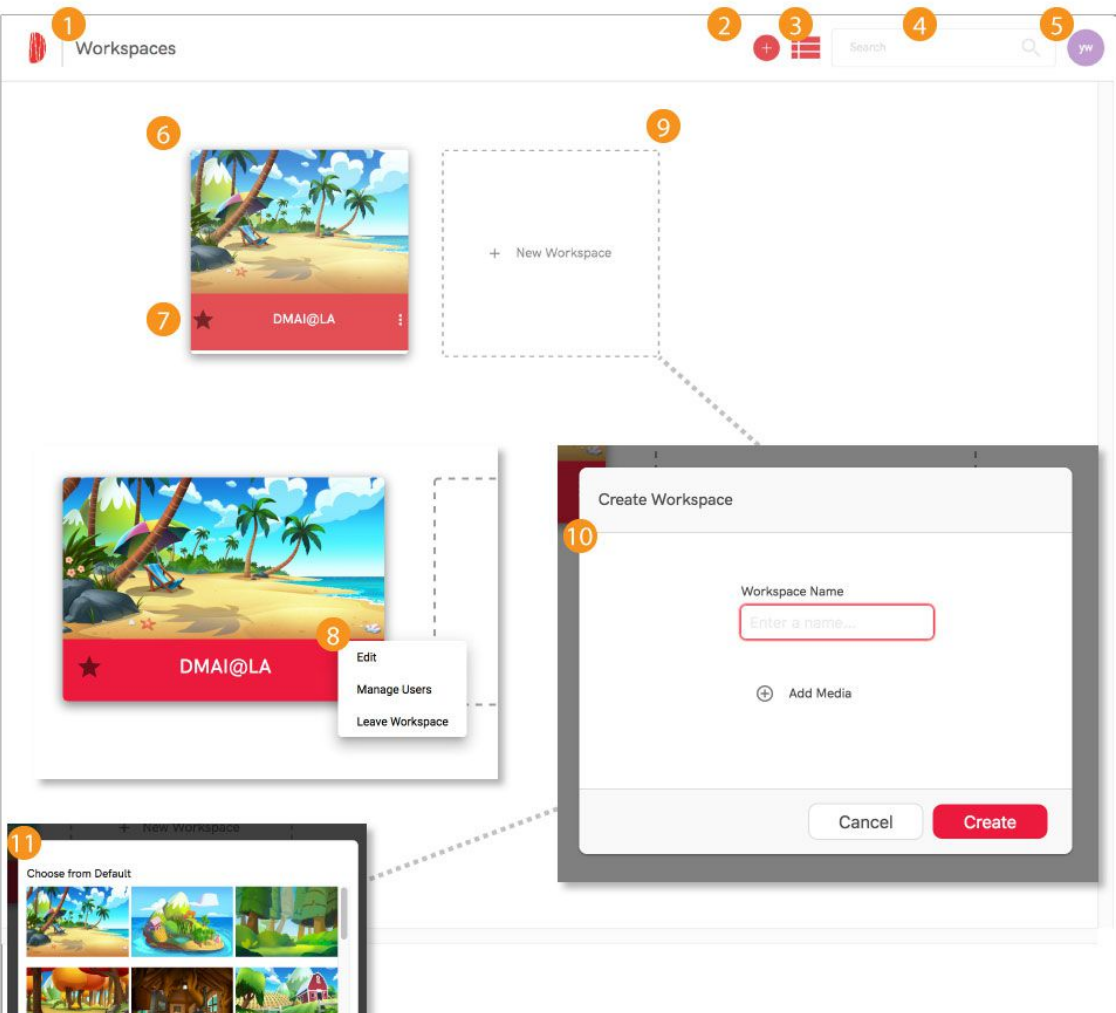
1 Workspaces

2 + 3 Search 4 5 yw

6

DMAI@LA

7

9

+ New Workspace

DMAI@LA

8

Edit

Manage Users

Leave Workspace

Create Workspace

10

Workspace Name

Enter a name...

Add Media

Cancel

Create

+ New Workspace

11

Choose from Default